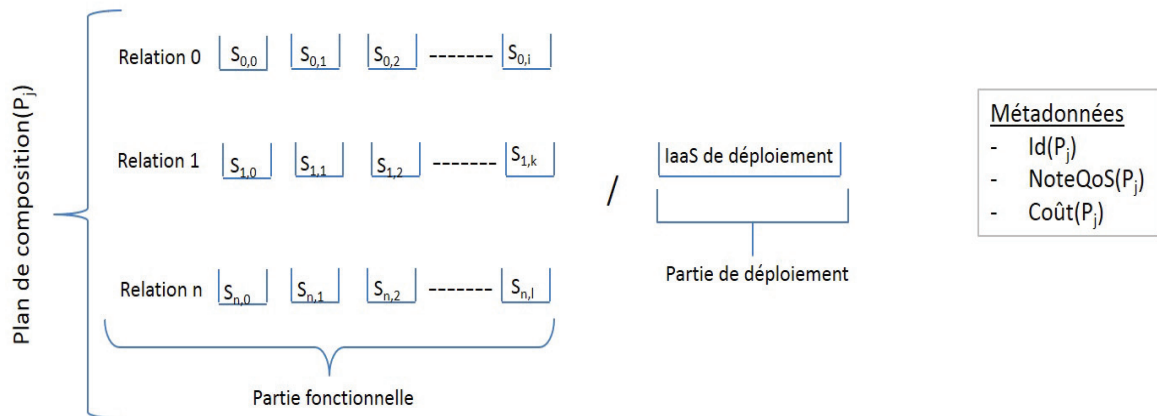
Plan de composition($P_j$)

Relation 0 $S_{0,0}$ $S_{0,1}$ $S_{0,2}$ ------- $S_{0,i}$

Relation 1 $S_{1,0}$ $S_{1,1}$ $S_{1,2}$ ------- $S_{1,k}$

Relation n $S_{n,0}$ $S_{n,1}$ $S_{n,2}$ ------- $S_{n,l}$

Partie fonctionnelle

/

IaaS de déploiement

Partie de déploiement

Métadonnées
- Id($P_j$)
- NoteQoS($P_j$)
- Coût($P_j$)